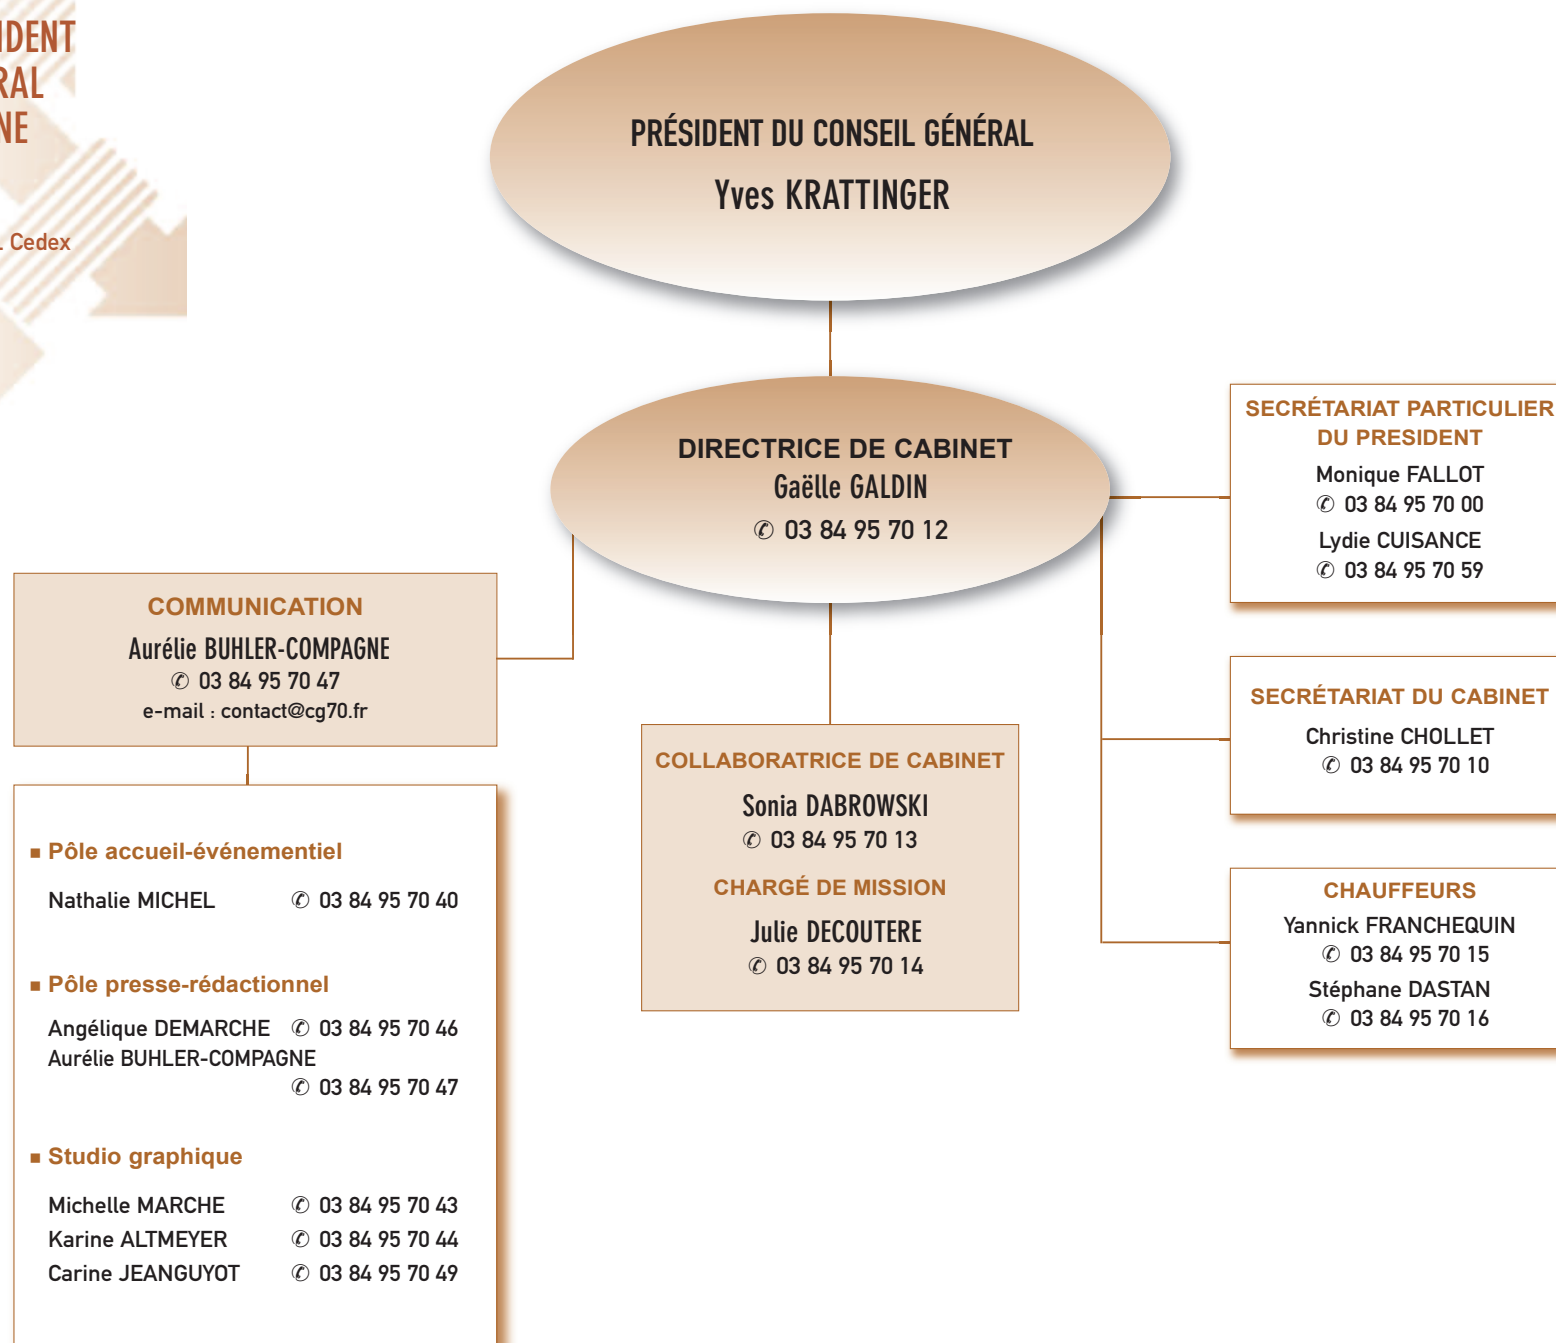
IDENT
RAL
NE

Cedex

PRÉSIDENT DU CONSEIL GÉNÉRAL
Yves KRATTINGER

DIRECTRICE DE CABINET
Gaëlle GALDIN
✆ 03 84 95 70 12

SECRÉTARIAT PARTICULIER DU PRESIDENT
Monique FALLOT
✆ 03 84 95 70 00
Lydie CUISANCE
✆ 03 84 95 70 59

COMMUNICATION
Aurélie BUHLER-COMPAGNE
✆ 03 84 95 70 47
e-mail : contact@cg70.fr

SECRÉTARIAT DU CABINET
Christine CHOLLET
✆ 03 84 95 70 10

COLLABORATRICE DE CABINET
Sonia DABROWSKI
✆ 03 84 95 70 13

CHARGÉ DE MISSION
Julie DECOUTERE
✆ 03 84 95 70 14

CHAUFFEURS
Yannick FRANCHEQUIN
✆ 03 84 95 70 15
Stéphane DASTAN
✆ 03 84 95 70 16

▪ Pôle accueil-événementiel
Nathalie MICHEL ✆ 03 84 95 70 40

▪ Pôle presse-rédactionnel
Angélique DEMARCHE ✆ 03 84 95 70 46
Aurélie BUHLER-COMPAGNE
✆ 03 84 95 70 47

▪ Studio graphique
Michelle MARCHE ✆ 03 84 95 70 43
Karine ALTMEYER ✆ 03 84 95 70 44
Carine JEANGUYOT ✆ 03 84 95 70 49